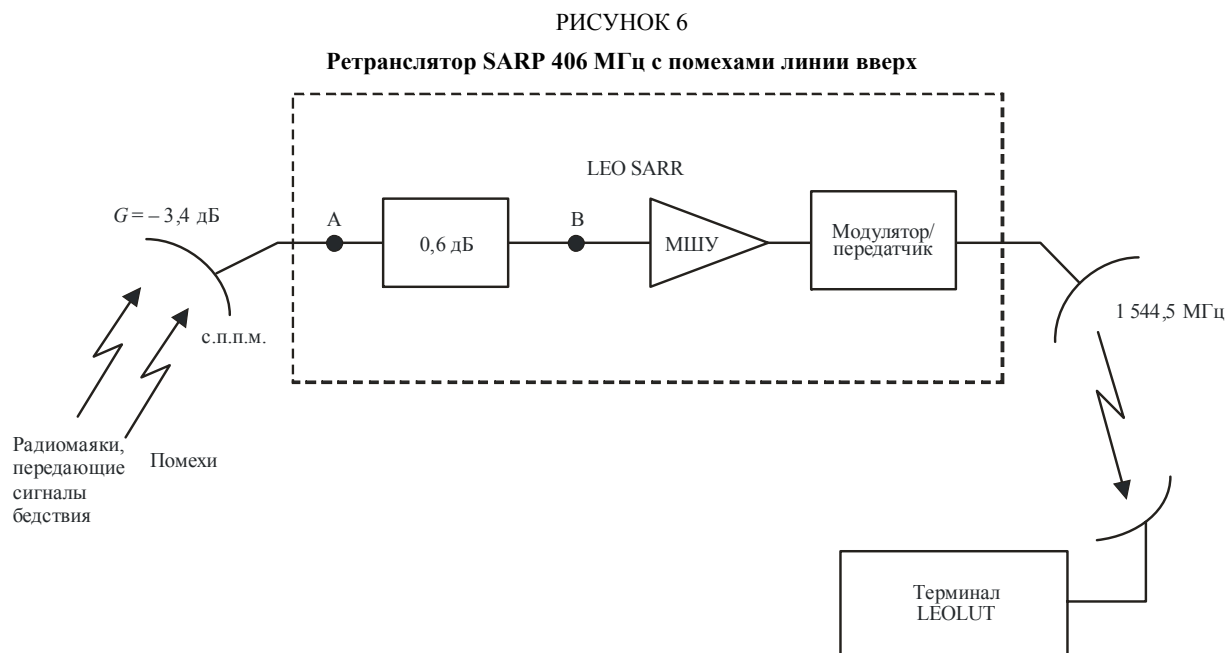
РИСУНОК 6

**Ретранслятор SARP 406 МГц с помехами линии вверх**

LEO SARR

$G = -3,4$ дБ

A

0,6 дБ

B

МШУ

Модулятор/ передатчик

с.п.п.м.

1 544,5 МГц

Радиомаяки, передающие сигналы бедствия

Помехи

Терминал LEOLUT